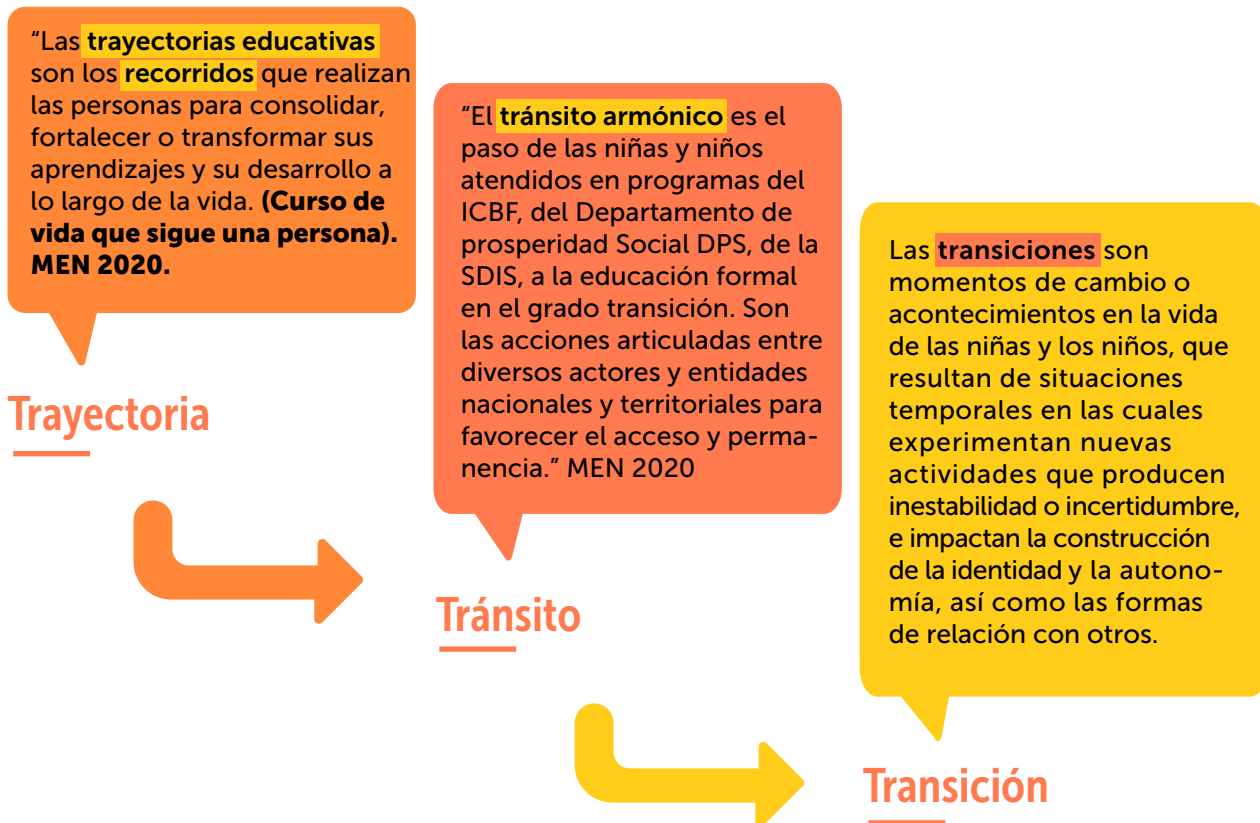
“Las trayectorias educativas son los recorridos que realizan las personas para consolidar, fortalecer o transformar sus aprendizajes y su desarrollo a lo largo de la vida. (Curso de vida que sigue una persona). MEN 2020.

Trayectoria

“El tránsito armónico es el paso de las niñas y niños atendidos en programas del ICBF, del Departamento de prosperidad Social DPS, de la SDIS, a la educación formal en el grado transición. Son las acciones articuladas entre diversos actores y entidades nacionales y territoriales para favorecer el acceso y permanencia.” MEN 2020

Tránsito

Las transiciones son momentos de cambio o acontecimientos en la vida de las niñas y los niños, que resultan de situaciones temporales en las cuales experimentan nuevas actividades que producen inestabilidad o incertidumbre, e impactan la construcción de la identidad y la autonomía, así como las formas de relación con otros.

Transición